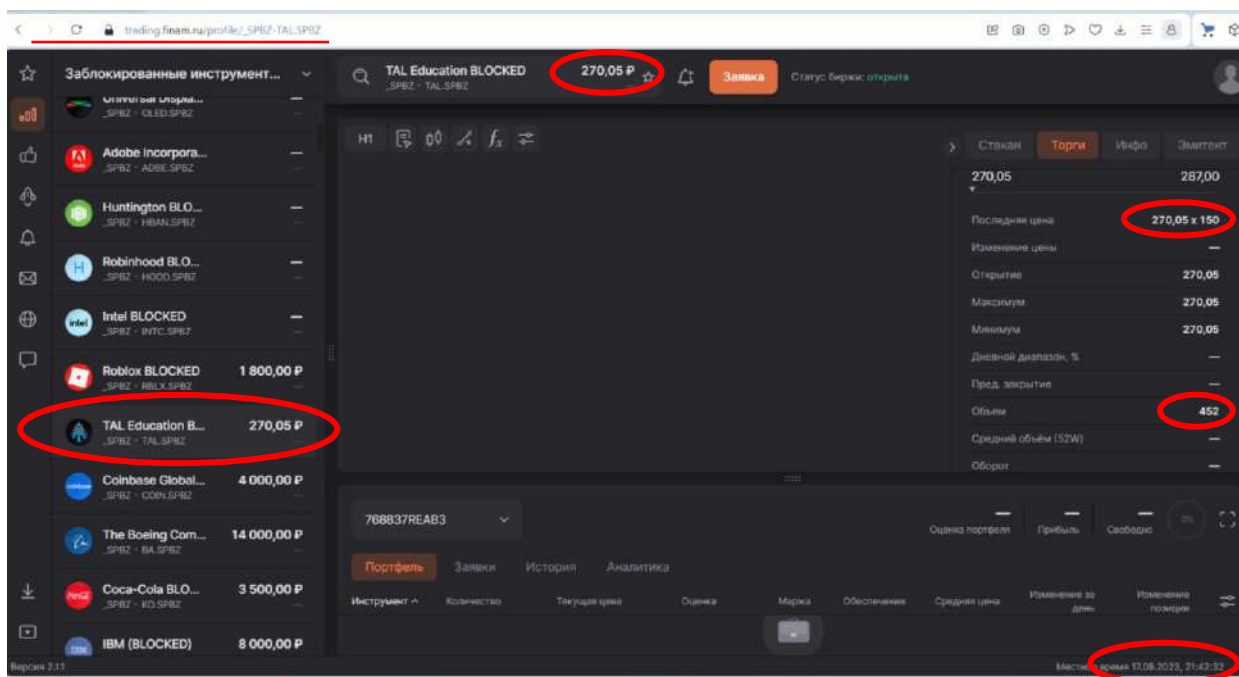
trading.finam.ru/profile/_SPBZ-TAL.SPBZ

Заблокированные инструмент...

Universal Displa... —
_SPBZ · OLED.SPBZ

Adobe Incorpora... —
_SPBZ · ADBE.SPBZ

Huntington BLO... —
_SPBZ · HBAN.SPBZ

Robinhood BLO... —
_SPBZ · HOOD.SPBZ

Intel BLOCKED —
_SPBZ · INTC.SPBZ

Roblox BLOCKED 1 800,00 ₽
_SPBZ · RBLX.SPBZ

TAL Education B... 270,05 ₽
_SPBZ · TAL.SPBZ

Coinbase Global... 4 000,00 ₽
_SPBZ · COIN.SPBZ

The Boeing Com... 14 000,00 ₽
_SPBZ · BA.SPBZ

Coca-Cola BLO... 3 500,00 ₽
_SPBZ · KO.SPBZ

IBM (BLOCKED) 8 000,00 ₽

Версия 2.11

TAL Education BLOCKED
_SPBZ · TAL.SPBZ
270,05 ₽

Заявка

Статус биржи: открыта

H1 $f_x$

Стакан Торги Инфо Эмитент

270,05 287,00

| | |
|---|---|
| Последняя цена | 270,05 x 150 |
| Изменение цены | — |
| Открытие | 270,05 |
| Максимум | 270,05 |
| Минимум | 270,05 |
| Дневной диапазон, % | — |
| Пред. закрытие | — |
| Объем | 452 |
| Средний объём (52W) | — |
| Оборот | — |

768837REAB3

— Оценка портфеля — Прибыль — Свободно 0%

Портфель Заявки История Аналитика

| Инструмент | Количество | Текущая цена | Оценка | Маржа | Обеспечение | Средняя цена | Изменение за день | Изменение позиции |
|---|---|---|---|---|---|---|---|---|

Местное время 17.08.2023, 21:42:32